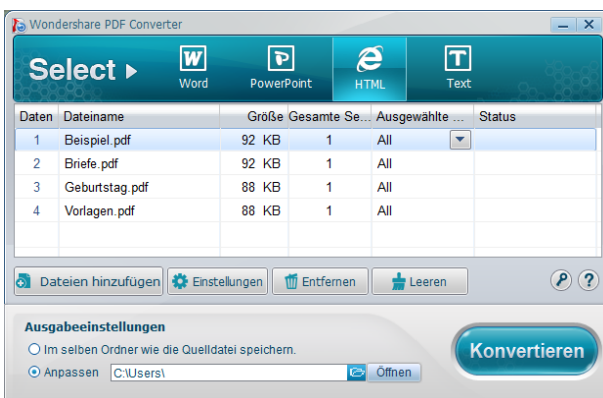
Wondershare PDF Converter

Select ▸ Word PowerPoint HTML Text

| Daten | Dateiname | Größe | Gesamte Se... | Ausgewählte ... | Status |
|---|---|---|---|---|---|
| 1 | Beispiel.pdf | 92 KB | 1 | All | |
| 2 | Briefe.pdf | 92 KB | 1 | All | |
| 3 | Geburtstag.pdf | 88 KB | 1 | All | |
| 4 | Vorlagen.pdf | 88 KB | 1 | All | |

Dateien hinzufügen Einstellungen Entfernen Leeren

Ausgabeeinstellungen
Im selben Ordner wie die Quelldatei speichern.
Anpassen C:\Users\ Öffnen

Konvertieren